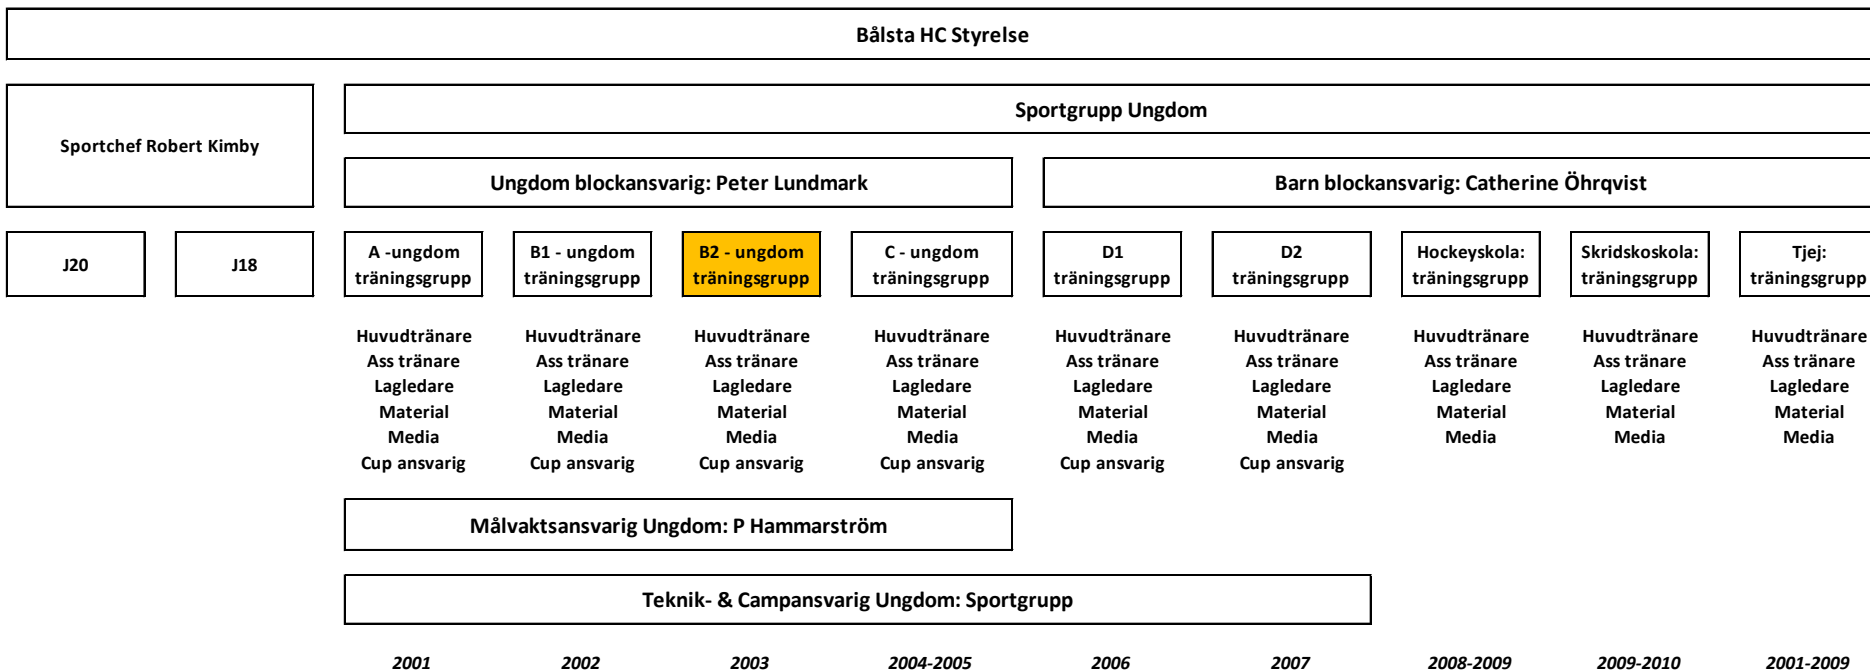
Bålsta HC Styrelse

Sportchef Robert Kimby

Sportgrupp Ungdom

Ungdom blockansvarig: Peter Lundmark

Barn blockansvarig: Catherine Öhrqvist

J20

J18

A -ungdom träningsgrupp

B1 - ungdom träningsgrupp

B2 - ungdom träningsgrupp

C - ungdom träningsgrupp

D1 träningsgrupp

D2 träningsgrupp

Hockeyskola: träningsgrupp

Skridskoskola: träningsgrupp

Tjej: träningsgrupp

Huvudtränare
Ass tränare
Lagledare
Material
Media
Cup ansvarig

Huvudtränare
Ass tränare
Lagledare
Material
Media
Cup ansvarig

Huvudtränare
Ass tränare
Lagledare
Material
Media
Cup ansvarig

Huvudtränare
Ass tränare
Lagledare
Material
Media
Cup ansvarig

Huvudtränare
Ass tränare
Lagledare
Material
Media
Cup ansvarig

Huvudtränare
Ass tränare
Lagledare
Material
Media
Cup ansvarig

Huvudtränare
Ass tränare
Lagledare
Material
Media

Huvudtränare
Ass tränare
Lagledare
Material
Media

Huvudtränare
Ass tränare
Lagledare
Material
Media

Målvaktsansvarig Ungdom: P Hammarström

Teknik- & Campansvarig Ungdom: Sportgrupp

2001

2002

2003

2004-2005

2006

2007

2008-2009

2009-2010

2001-2009